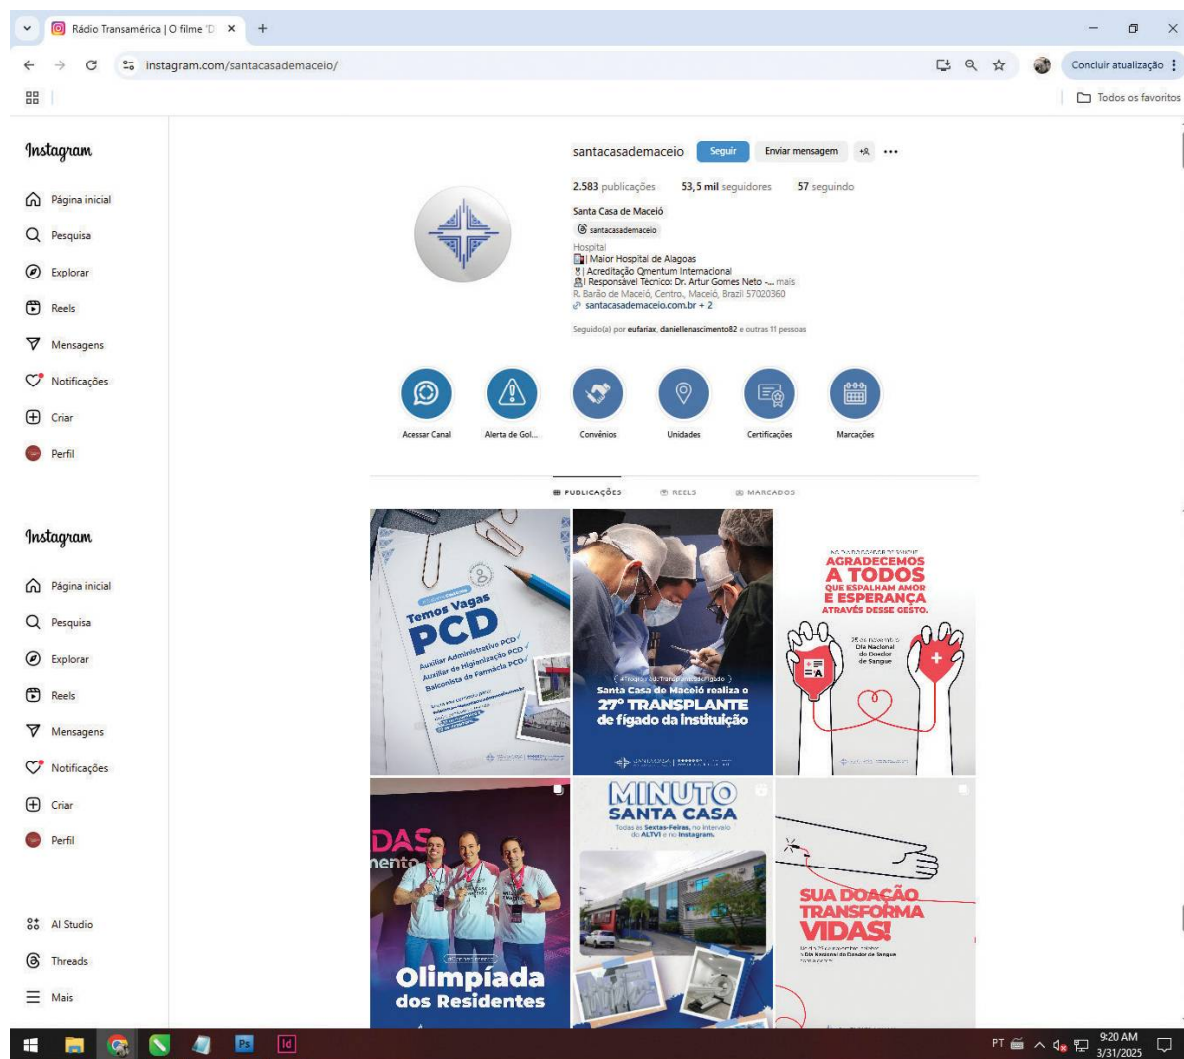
Rádio Transamérica | O filme 'D ×
+
instagram.com/santacasademaceio/
Concluir atualização
Todos os favoritos

Instagram
Página inicial
Pesquisa
Explorar
Reels
Mensagens
Notificações
Criar
Perfil

santacasademaceio Seguir Enviar mensagem

2.583 publicações 53,5 mil seguidores 57 seguindo

Santa Casa de Maceió
santacasademaceio
Hospital
| Maior Hospital de Alagoas
| Acreditação Qmentum Internacional
| Responsável Técnico: Dr. Artur Gomes Neto -... mais
R. Barão de Maceió, Centro., Maceió, Brazil 57020360
santacasademaceio.com.br + 2

Seguido(a) por eufariax, daniellenascimento82 e outras 11 pessoas

Acessar Canal
Alerta de Gol...
Convênios
Unidades
Certificações
Marcações

PUBLICAÇÕES REELS MARCADOS

Temos Vagas PCD
Auxiliar Administrativo PCD
Auxiliar de Higienização PCD
Balconista da Farmácia PCD

Santa Casa de Maceió realiza o 27º TRANSPLANTE de fígado da instituição

AGRADECEMOS A TODOS QUE ESPALHAM AMOR E ESPERANÇA ATRAVÉS DESSE GESTO.
25 de novembro
Dia Nacional do Doador de Sangue

Olimpíada dos Residentes

MINUTO SANTA CASA
Todas as Sextas-Feiras, no intervalo do ALTV1 e no Instagram.

SUA DOAÇÃO TRANSFORMA VIDAS!

Instagram
Página inicial
Pesquisa
Explorar
Reels
Mensagens
Notificações
Criar
Perfil
AI Studio
Threads
Mais

PT 9:20 AM 3/31/2025